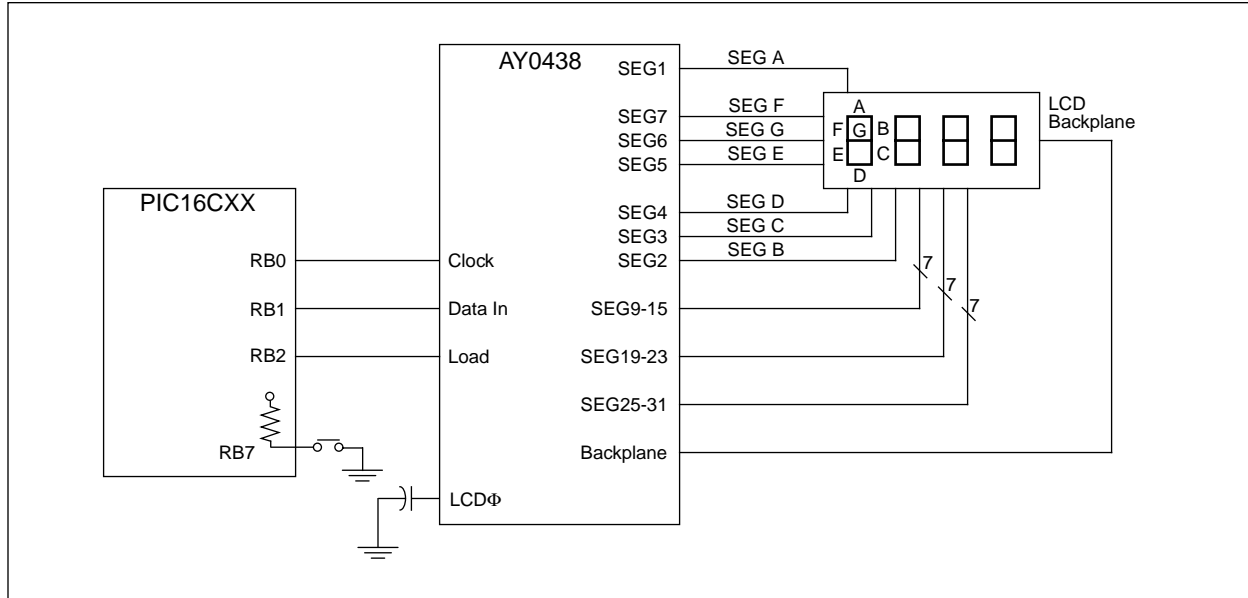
AY0438

SEG1
SEG7
SEG6
SEG5
SEG4
SEG3
SEG2
SEG9-15
SEG19-23
SEG25-31
Backplane

SEG A
SEG F
SEG G
SEG E
SEG D
SEG C
SEG B

A
F G B
E C
D

LCD Backplane

7
7
7

PIC16CXX
RB0
RB1
RB2
RB7

Clock
Data In
Load
LCDΦ